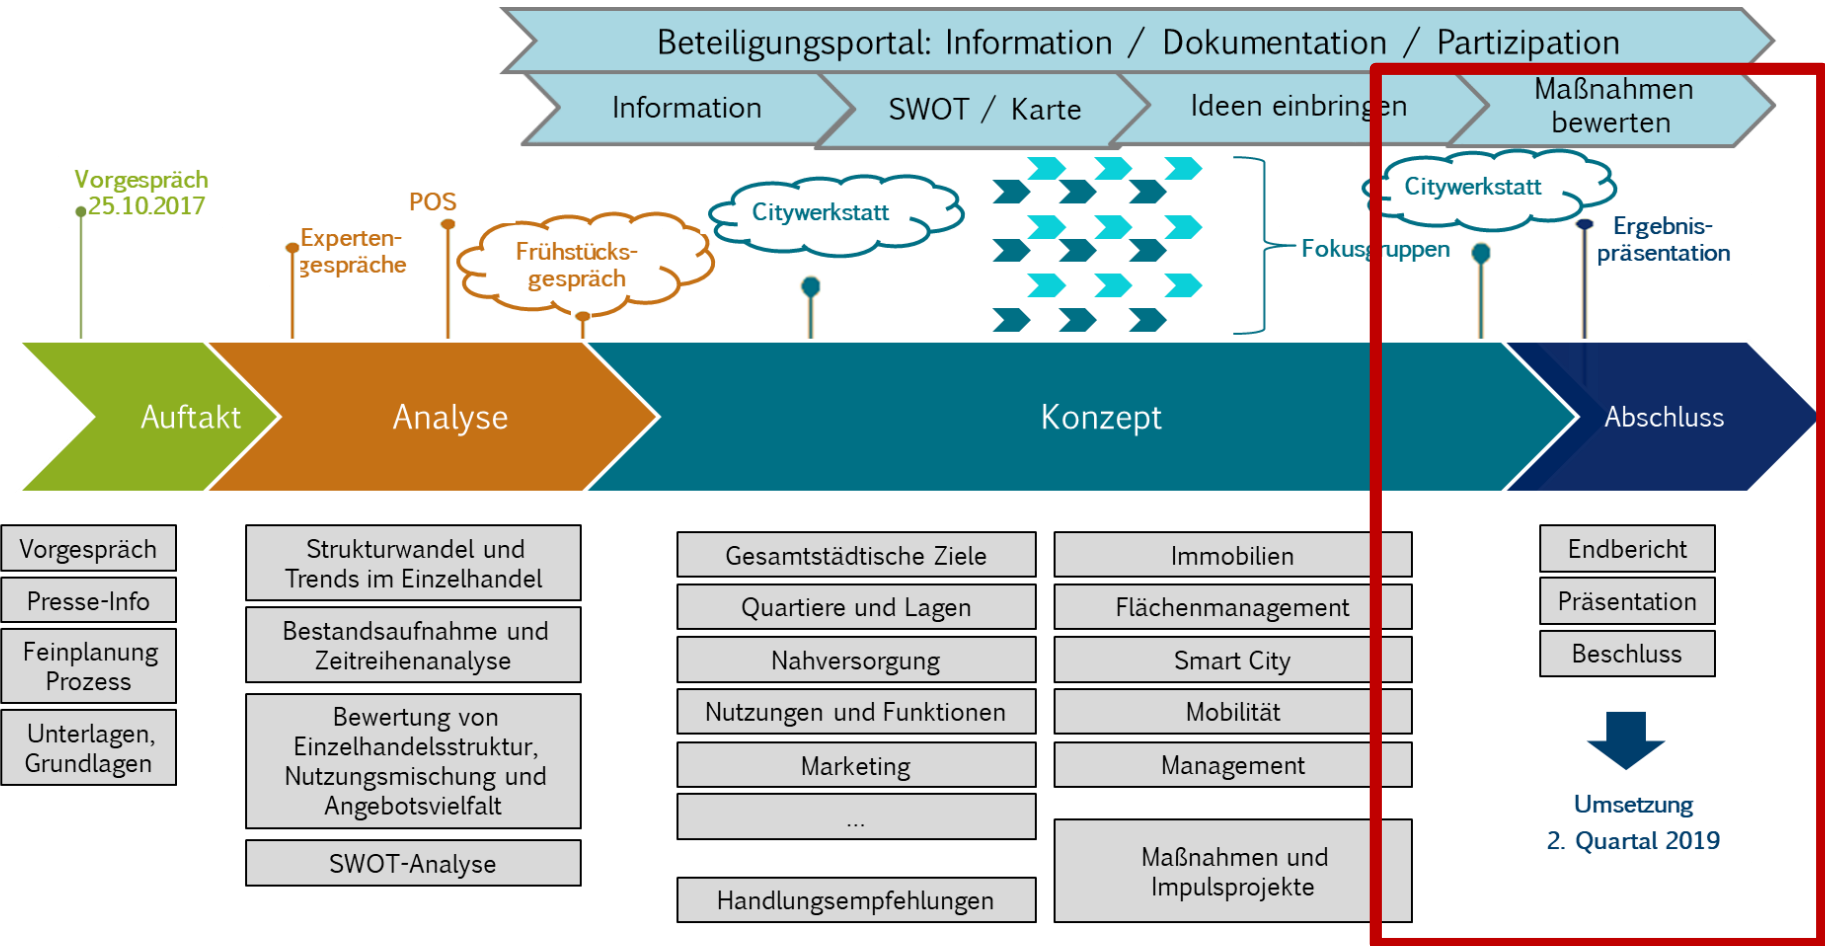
Beteiligungsportal: Information / Dokumentation / Partizipation

Information

SWOT / Karte

Ideen einbringen

Maßnahmen bewerten

Vorgespräch 25.10.2017

Experten-gespräche

POS

Frühstücks-gespräch

Citywerkstatt

Fokusgruppen

Citywerkstatt

Ergebnis-präsentation

Auftakt

Analyse

Konzept

Abschluss

Vorgespräch

Presse-Info

Feinplanung Prozess

Unterlagen, Grundlagen

Strukturwandel und Trends im Einzelhandel

Bestandsaufnahme und Zeitreihenanalyse

Bewertung von Einzelhandelsstruktur, Nutzungsmischung und Angebotsvielfalt

SWOT-Analyse

Gesamtstädtische Ziele

Quartiere und Lagen

Nahversorgung

Nutzungen und Funktionen

Marketing

...

Handlungsempfehlungen

Immobilien

Flächenmanagement

Smart City

Mobilität

Management

Maßnahmen und Impulsprojekte

Endbericht

Präsentation

Beschluss

Umsetzung
2. Quartal 2019